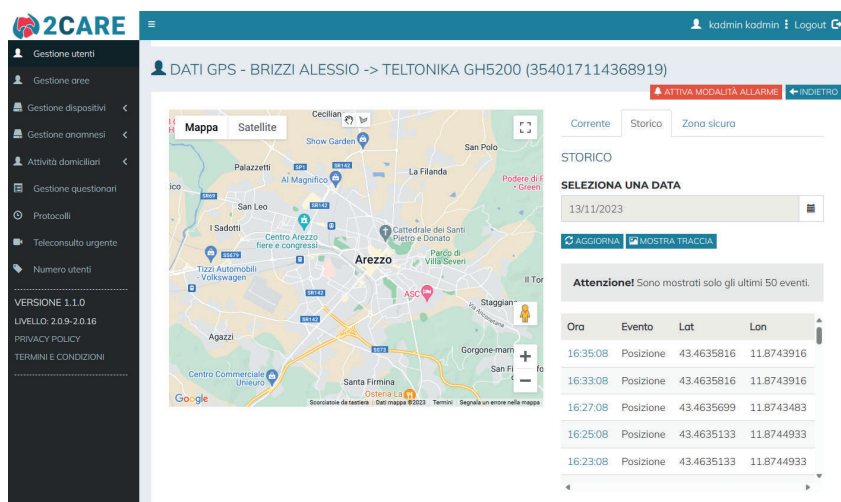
2CARE

kadmin kadmin Logout

Gestione utenti
Gestione aree
Gestione dispositivi
Gestione anamnesi
Attività domiciliari
Gestione questionari
Protocolli
Teleconsulto urgente
Numero utenti

VERSIONE 1.1.0
LIVELLO: 2.0.9-2.0.16
PRIVACY POLICY
TERMINI E CONDIZIONI

DATI GPS - BRIZZI ALESSIO -> TELTONIKA GH5200 (354017114368919)

ATTIVA MODALITÀ ALLARME
INDIETRO

Mappa Satellite

Cecilian
Show Garden
San Polo
Palazzetti
SP1
SR142
Al Magnifico
La Filanda
Podere di Fi
Green
SR69
San Leo
SR142
I Sadotti
Centro Arezzo fiere e congressi
Cattedrale dei Santi Pietro e Donato
SS679
Parco il Villa Severi
Arezzo
Tizzi Automobili - Volkswagen
Il Tor
SR142
ASC
Staggiano
SR142
Agazzi
Gorgone-marn
SS73
San Fi
Centro Commerciale Unieuro
Santa Firmina
Osteria La
Google
Scorciatoie da tastiera Dati mappa ©2023 Termini Segnala un errore nella mappa

Corrente Storico Zona sicura

STORICO

SELEZIONA UNA DATA
13/11/2023

AGGIORNA
MOSTRA TRACCIA

Attenzione! Sono mostrati solo gli ultimi 50 eventi.

| Ora | Evento | Lat | Lon |
|---|---|---|---|
| 16:35:08 | Posizione | 43.4635816 | 11.8743916 |
| 16:33:08 | Posizione | 43.4635816 | 11.8743916 |
| 16:27:08 | Posizione | 43.4635699 | 11.8743483 |
| 16:25:08 | Posizione | 43.4635133 | 11.8744933 |
| 16:23:08 | Posizione | 43.4635133 | 11.8744933 |